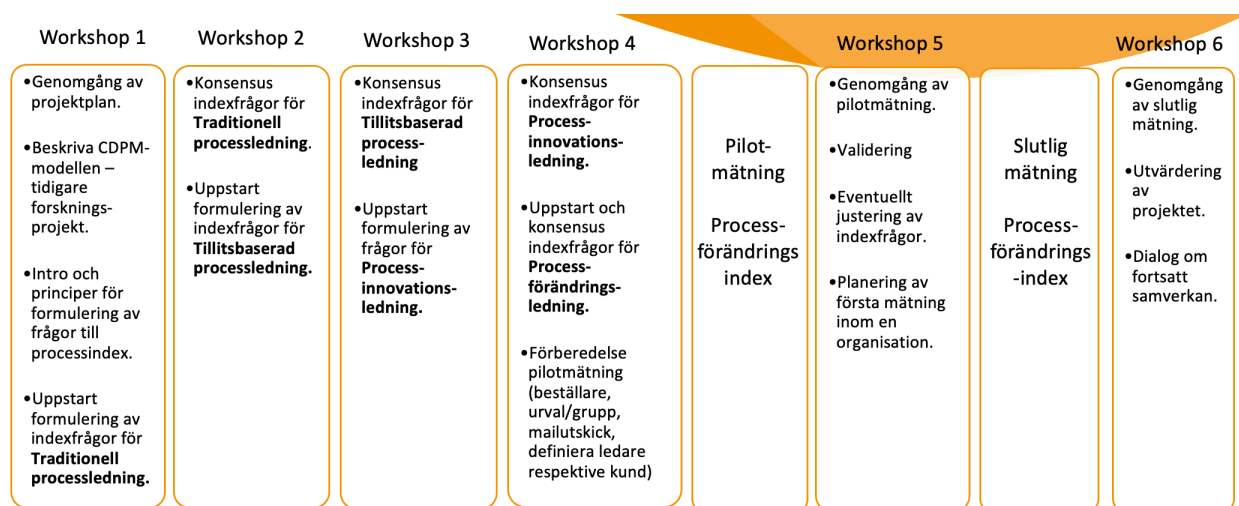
Workshop 1

•Genomgång av projektplan.

•Beskriva CDPM-modellen – tidigare forskningsprojekt.

•Intro och principer för formulering av frågor till processindex.

•Uppstart formulering av indexfrågor för **Traditionell processledning.**

Workshop 2

•Konsensus indexfrågor för **Traditionell processledning**.

•Uppstart formulering av indexfrågor för **Tillitsbaserad processledning.**

Workshop 3

•Konsensus indexfrågor för **Tillitsbaserad processledning**

•Uppstart formulering av frågor för **Processinnovationsledning.**

Workshop 4

•Konsensus indexfrågor för **Processinnovationsledning.**

•Uppstart och konsensus indexfrågor för **Processförändringsledning.**

•Förberedelse pilotmätning (beställare, urval/grupp, mailutskick, definiera ledare respektive kund)

Pilotmätning

Processförändrings index

Workshop 5

•Genomgång av pilotmätning.

•Validering

•Eventuellt justering av indexfrågor.

•Planering av första mätning inom en organisation.

Slutlig mätning

Processförändrings -index

Workshop 6

•Genomgång av slutlig mätning.

•Utvärdering av projektet.

•Dialog om fortsatt samverkan.